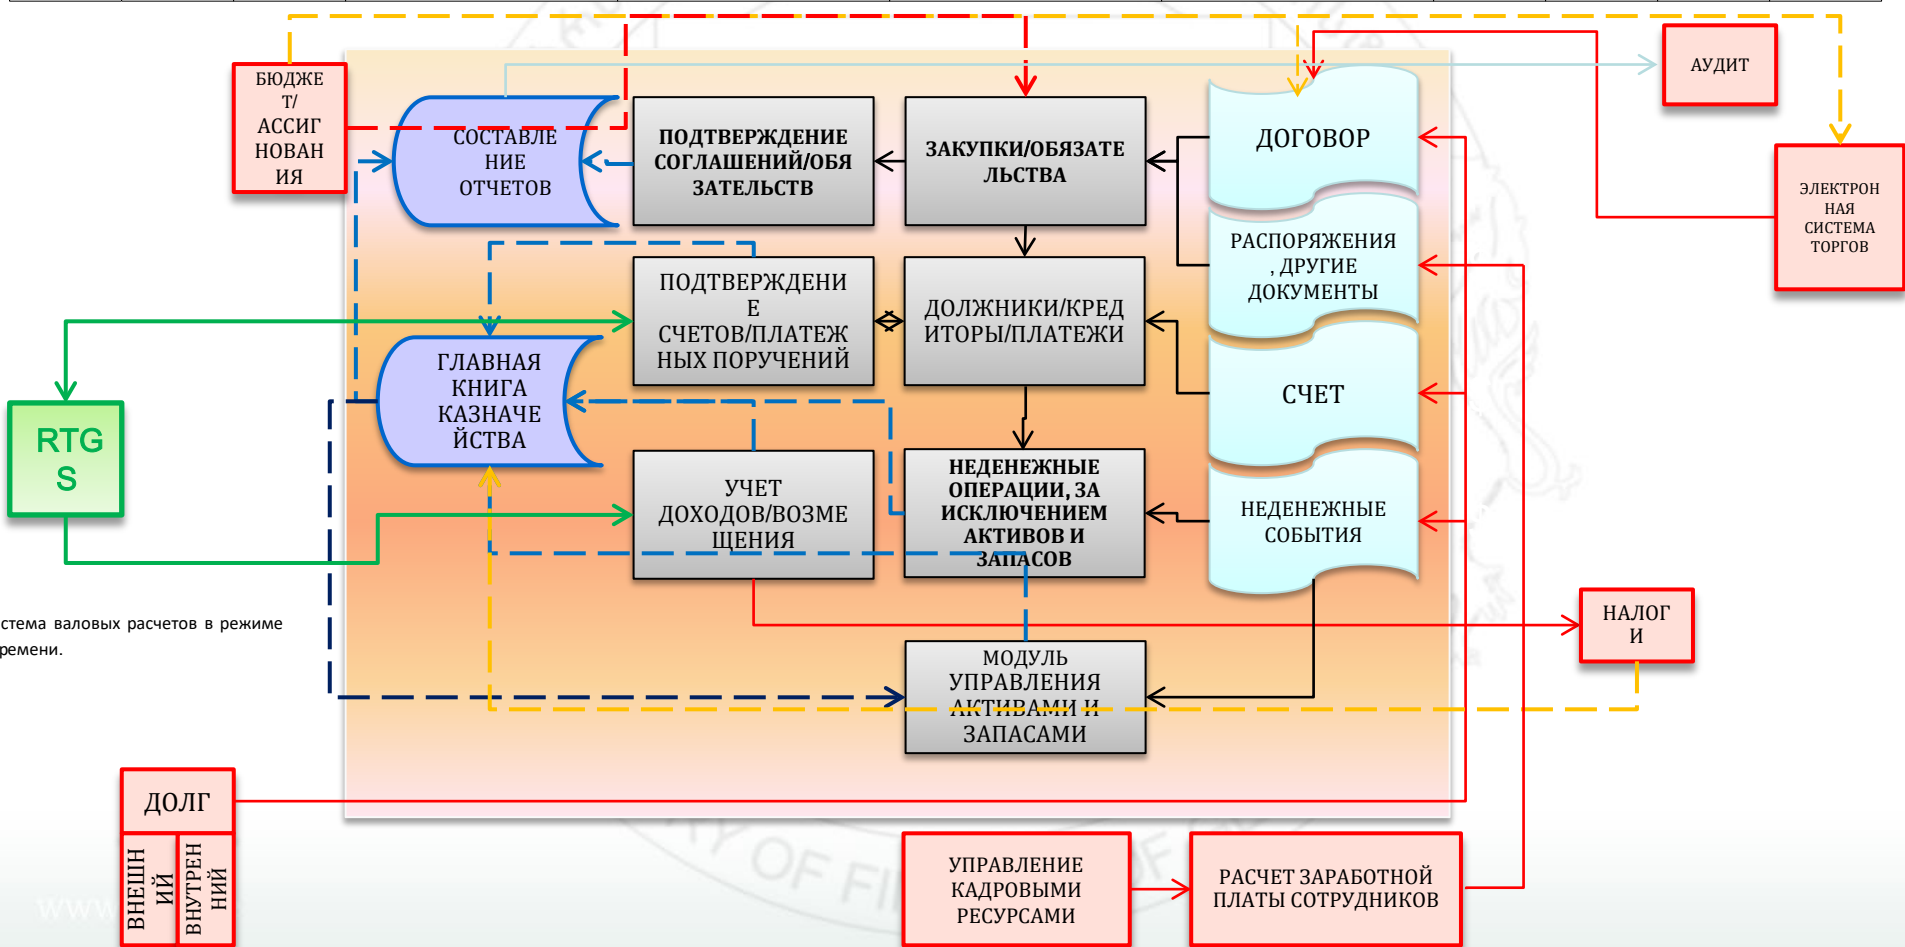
БЮДЖЕТ/АССИГНОВАНИЯ

СОСТАВЛЕНИЕ ОТЧЕТОВ

ПОДТВЕРЖДЕНИЕ СОГЛАШЕНИЙ/ОБЯЗАТЕЛЬСТВ

ЗАКУПКИ/ОБЯЗАТЕЛЬСТВА

ДОГОВОР

АУДИТ

ЭЛЕКТРОННАЯ СИСТЕМА ТОРГОВ

РАСПОРЯЖЕНИЯ, ДРУГИЕ ДОКУМЕНТЫ

ПОДТВЕРЖДЕНИЕ СЧЕТОВ/ПЛАТЕЖНЫХ ПОРУЧЕНИЙ

ДОЛЖНИКИ/КРЕДИТОРЫ/ПЛАТЕЖИ

ГЛАВНАЯ КНИГА КАЗНАЧЕЙСТВА

RTGS

СЧЕТ

УЧЕТ ДОХОДОВ/ВОЗМЕЩЕНИЯ

НЕДЕНЕЖНЫЕ ОПЕРАЦИИ, ЗА ИСКЛЮЧЕНИЕМ АКТИВОВ И ЗАПАСОВ

НЕДЕНЕЖНЫЕ СОБЫТИЯ

стема валовых расчетов в режиме ремени.

НАЛОГИ

МОДУЛЬ УПРАВЛЕНИЯ АКТИВАМИ И ЗАПАСАМИ

ДОЛГ

ВНЕШНИЙ

ВНУТРЕННИЙ

УПРАВЛЕНИЕ КАДРОВЫМИ РЕСУРСАМИ

РАСЧЕТ ЗАРАБОТНОЙ ПЛАТЫ СОТРУДНИКОВ